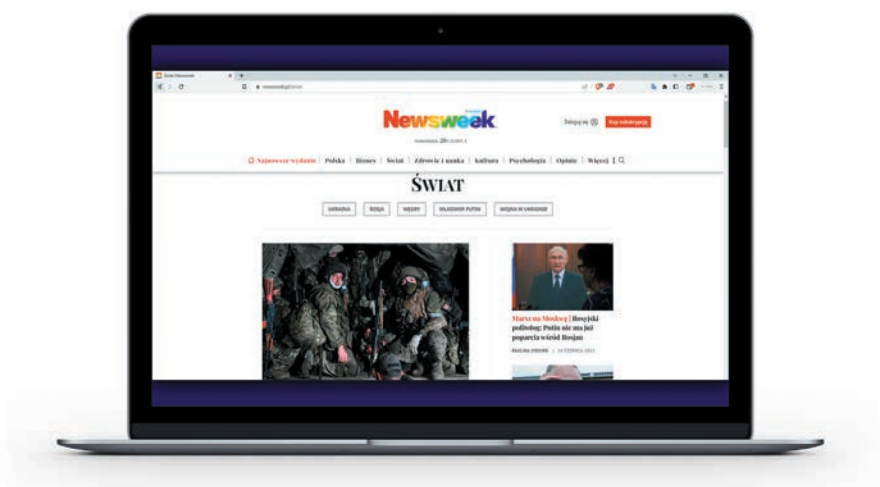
Newsweek

Zaloguj się

Kup subskrypcję

Najnowsze wydanie | Polska | Biznes | Świat | Zdrowie i nauka | Kultura | Psychologia | Opinie | Więcej

ŚWIAT

UKRAINA | ROSJA | WĘGRY | WŁADIMIR PUTIN | WOJNA W UKRAINIE

Marsz na Moskwę | Rosyjski politolog: Putin nie ma już poparcia wśród Rosjan

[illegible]